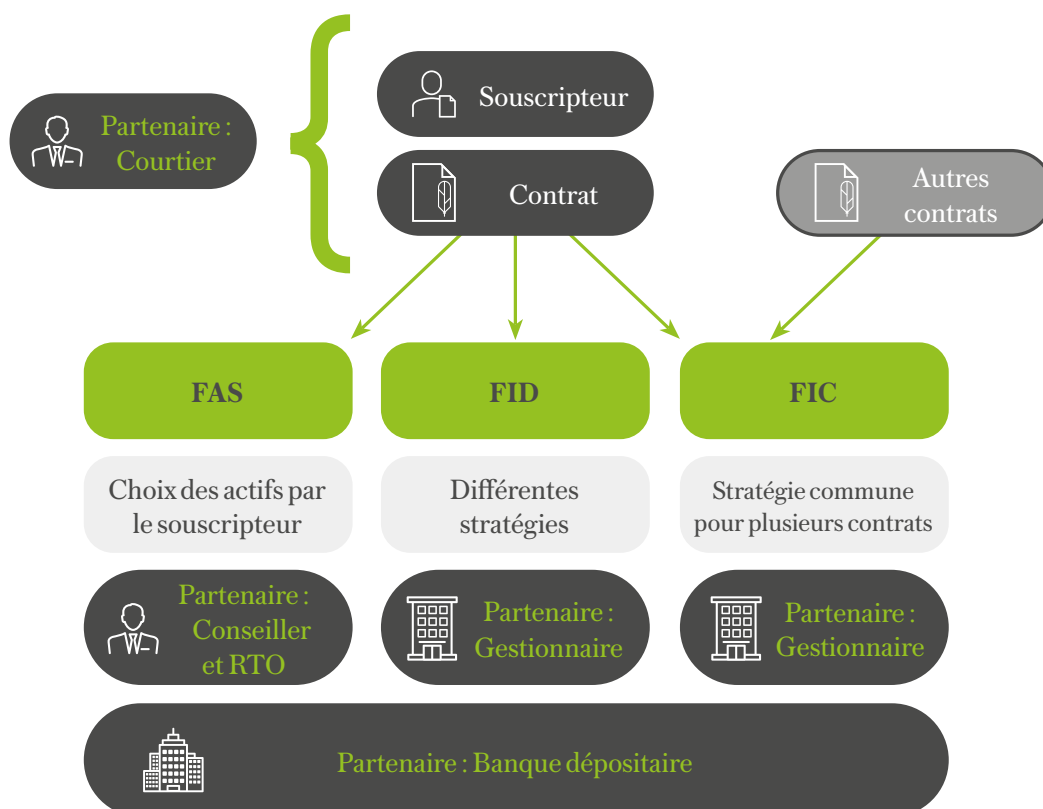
Partenaire : Courtier

Souscripteur

Contrat

Autres contrats

FAS

FID

FIC

Choix des actifs par le souscripteur

Différentes stratégies

Stratégie commune pour plusieurs contrats

Partenaire : Conseiller et RTO

Partenaire : Gestionnaire

Partenaire : Gestionnaire

Partenaire : Banque dépositaire